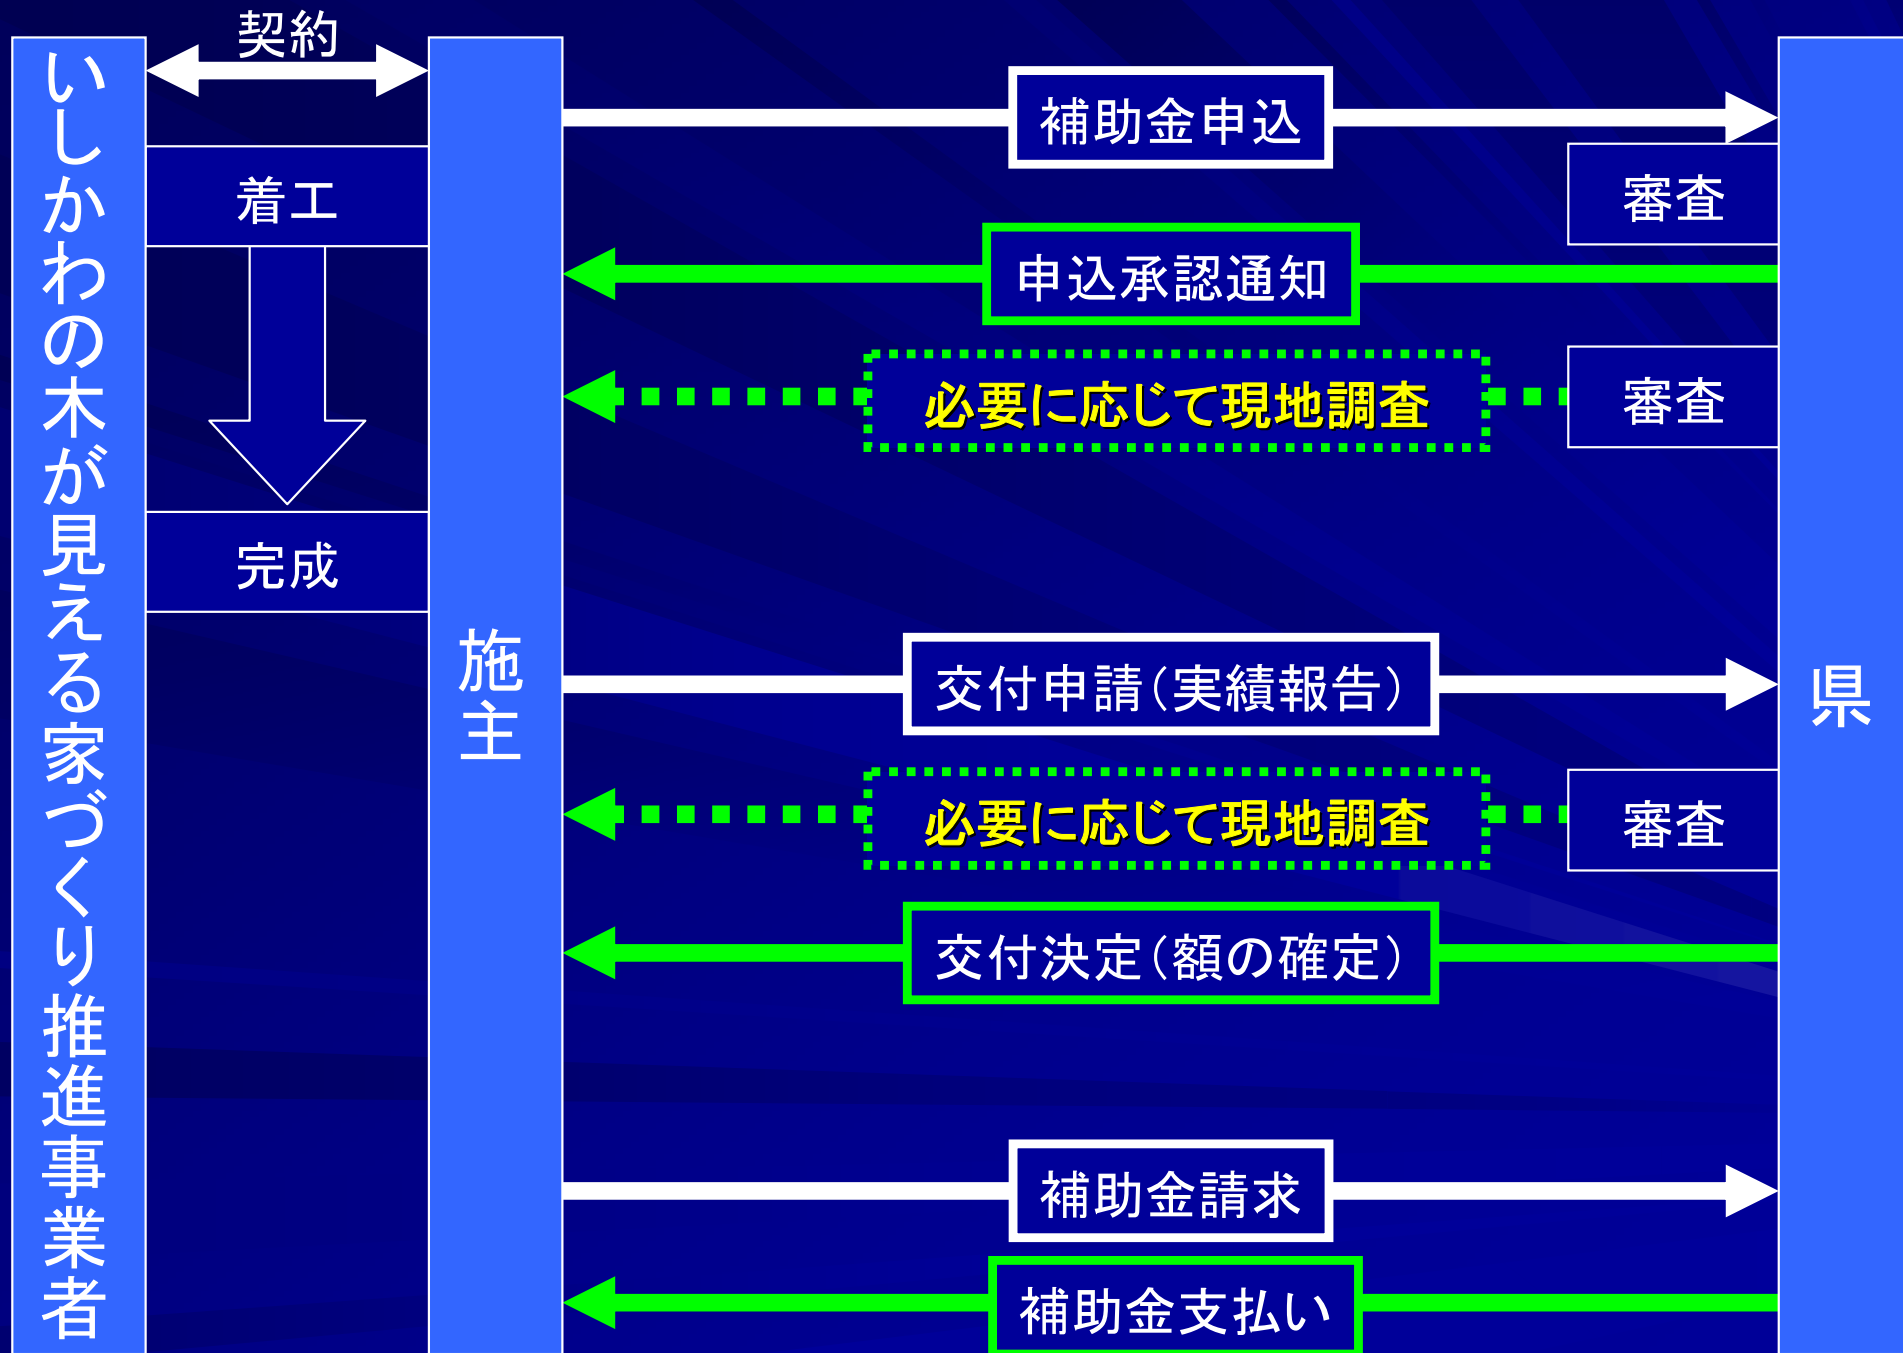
いしかわの木が見える家づくり推進事業者

契約

着工

完成

施主

県

補助金申込

審査

申込承認通知

必要に応じて現地調査

審査

交付申請（実績報告）

必要に応じて現地調査

審査

交付決定（額の確定）

補助金請求

補助金支払い